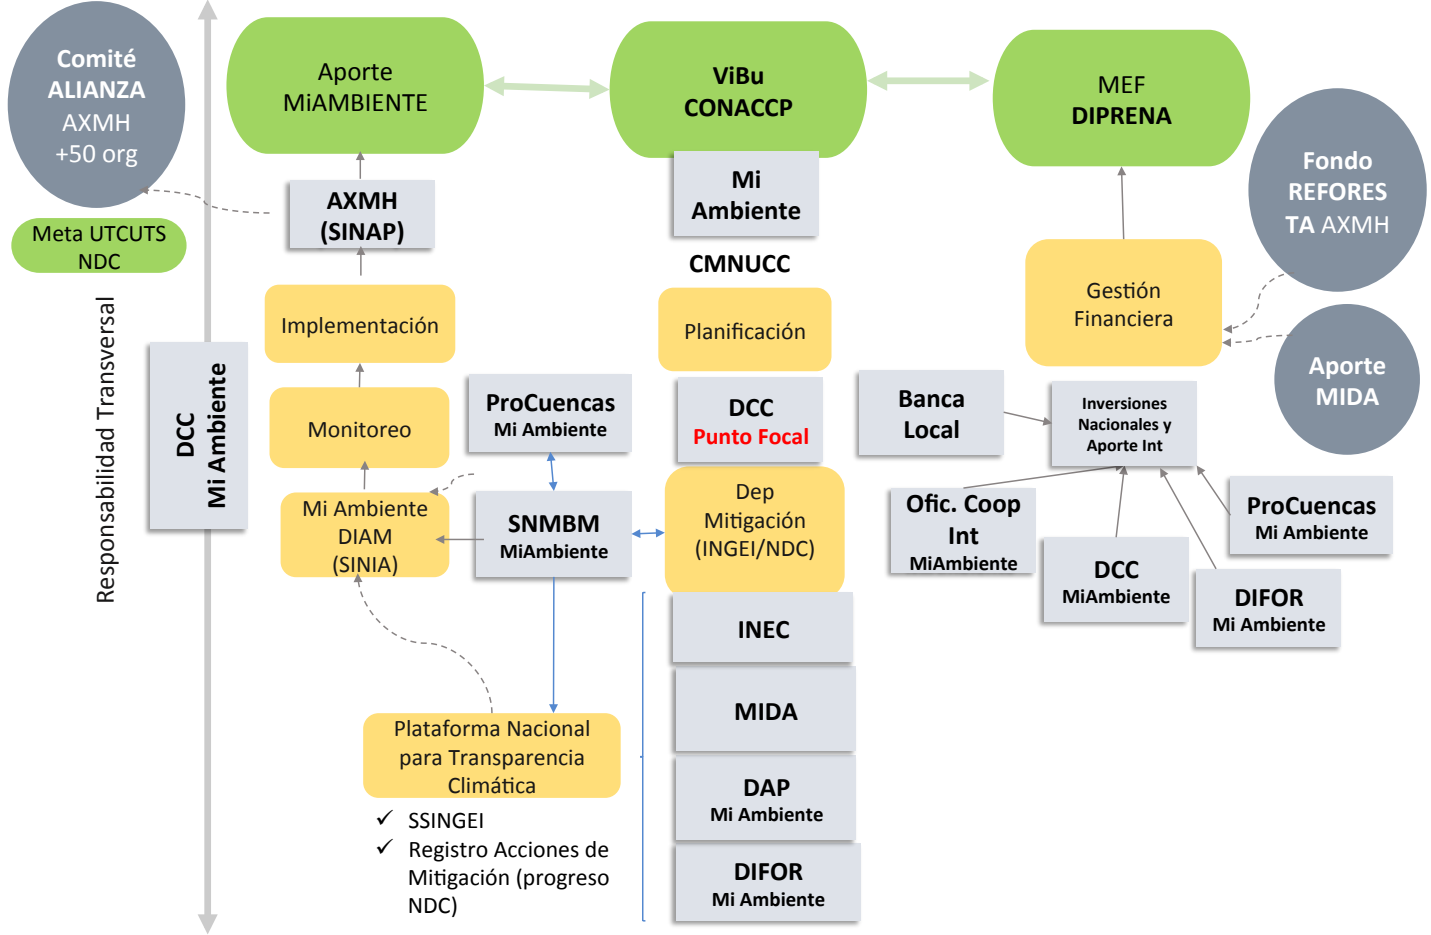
Comité ALIANZA AXMH +50 org

Meta UTCUTS NDC

Responsabilidad Transversal

DCC Mi Ambiente

Aporte MiAMBIENTE

AXMH (SINAP)

Implementación

Monitoreo

Mi Ambiente DIAM (SINIA)

ProCuencas Mi Ambiente

SNMBM MiAmbiente

Plataforma Nacional para Transparencia Climática

✓ SSINGEI
✓ Registro Acciones de Mitigación (progreso NDC)

ViBu CONACCP

Mi Ambiente

CMNUCC

Planificación

DCC Punto Focal

Dep Mitigación (INGEI/NDC)

INEC

MIDA

DAP Mi Ambiente

DIFOR Mi Ambiente

MEF DIPRENA

Fondo REFORES TA AXMH

Gestión Financiera

Aporte MIDA

Banca Local

Inversiones Nacionales y Aporte Int

Ofic. Coop Int MiAmbiente

ProCuencas Mi Ambiente

DCC MiAmbiente

DIFOR Mi Ambiente